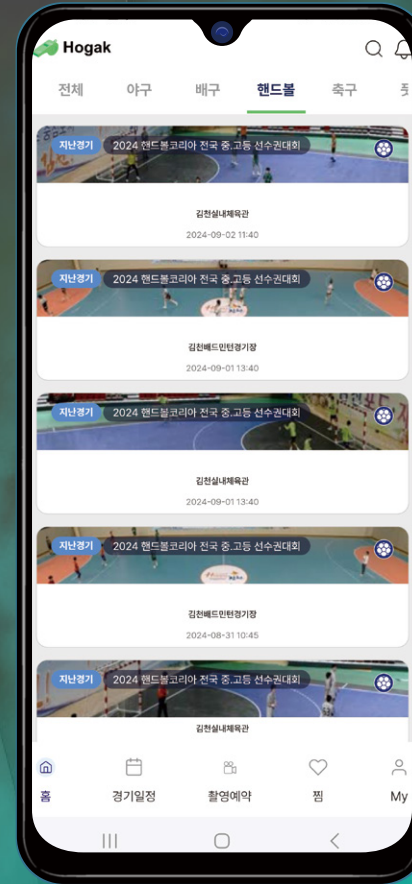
Hogak

전체 야구 배구 핸드볼 축구 풋

지난경기 2024 핸드볼코리아 전국 중.고등 선수권대회

김천실내체육관

2024-09-02 11:40

지난경기 2024 핸드볼코리아 전국 중.고등 선수권대회

김천배드민턴경기장

2024-09-01 13:40

지난경기 2024 핸드볼코리아 전국 중.고등 선수권대회

김천실내체육관

2024-09-01 13:40

지난경기 2024 핸드볼코리아 전국 중.고등 선수권대회

김천배드민턴경기장

2024-08-31 10:45

지난경기 2024 핸드볼코리아 전국 중.고등 선수권대회

김천실내체육관

홈 경기일정 촬영예약 찜 My